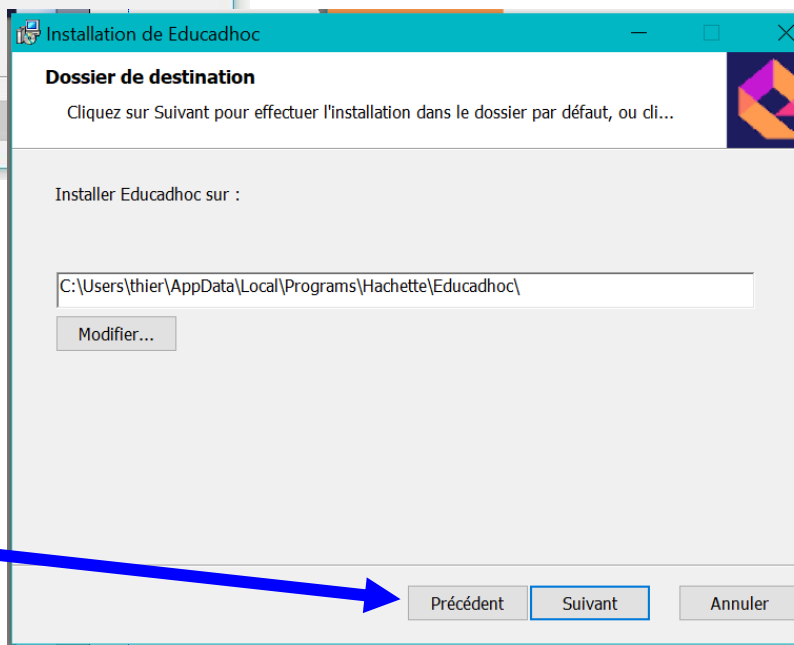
Installation de Educadhoc

Dossier de destination

Cliquez sur Suivant pour effectuer l'installation dans le dossier par défaut, ou cli...

Installer Educadhoc sur :

C:\Users\thier\AppData\Local\Programs\Hachette\Educadhoc\

Modifier...

Précédent

Suivant

Annuler